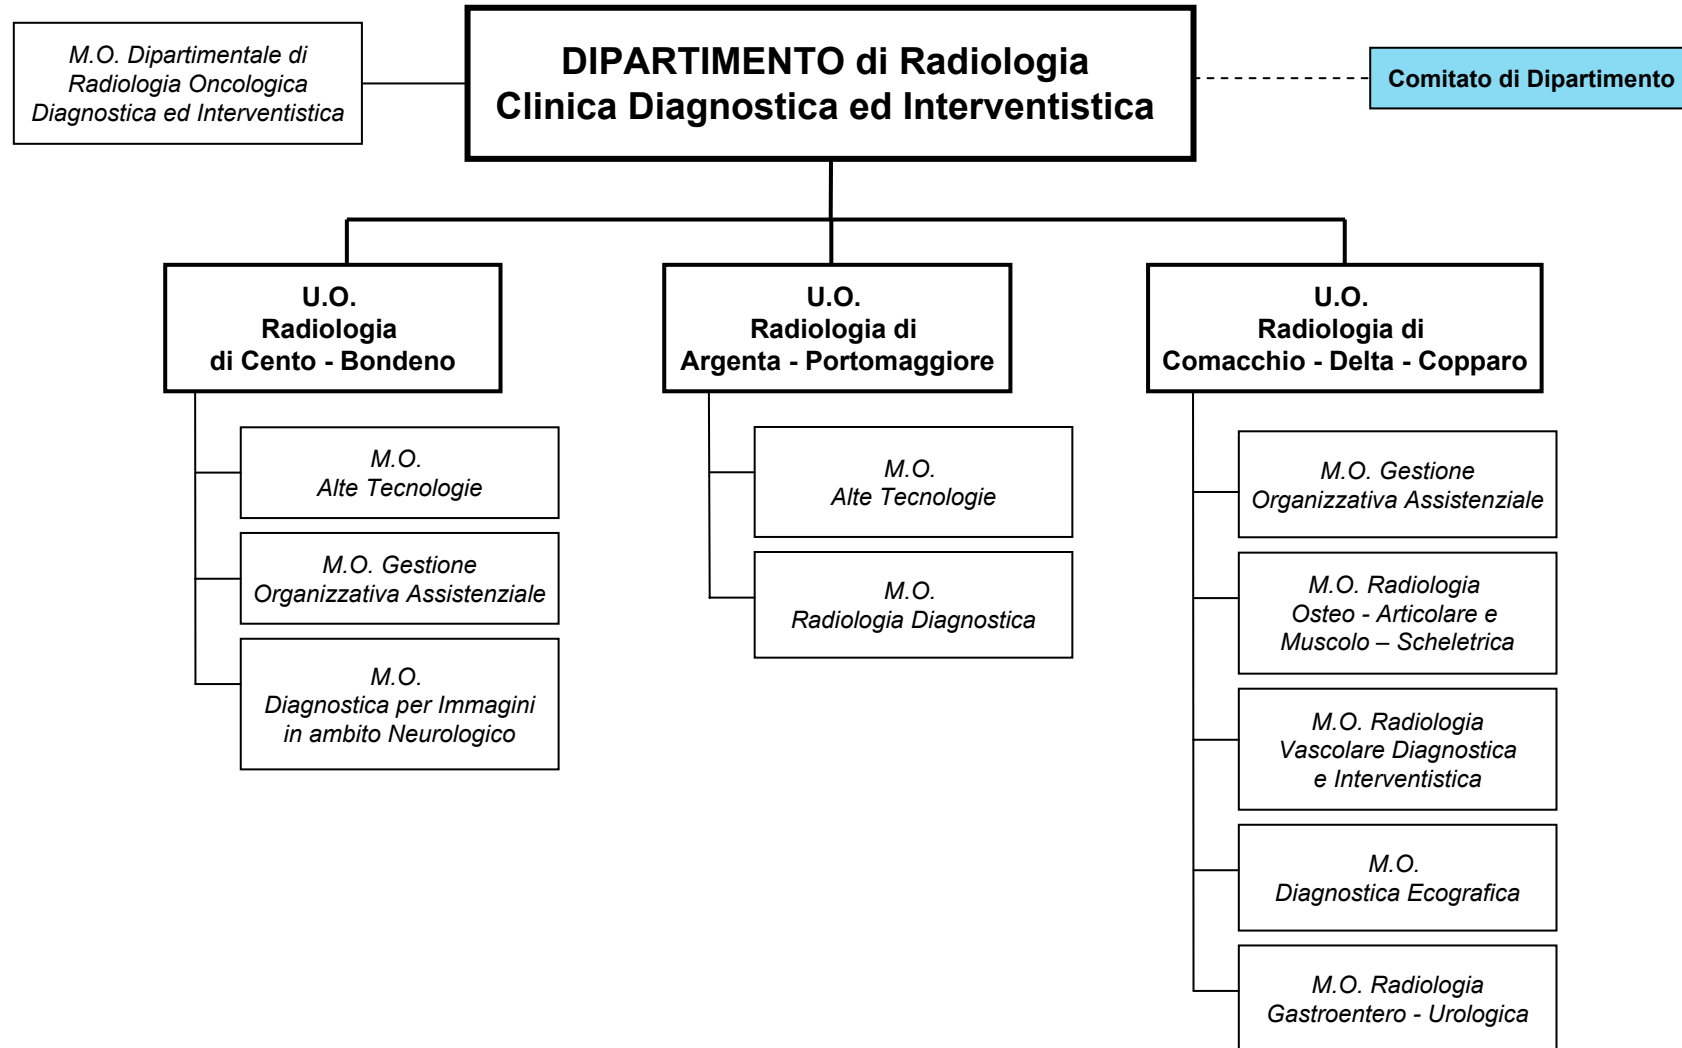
M.O. Dipartimentale di Radiologia Oncologica Diagnostica ed Interventistica

DIPARTIMENTO di Radiologia Clinica Diagnostica ed Interventistica

Comitato di Dipartimento

U.O. Radiologia di Cento - Bondeno

M.O. Alte Tecnologie

M.O. Gestione Organizzativa Assistenziale

M.O. Diagnostica per Immagini in ambito Neurologico

U.O. Radiologia di Argenta - Portomaggiore

M.O. Alte Tecnologie

M.O. Radiologia Diagnostica

U.O. Radiologia di Comacchio - Delta - Copparo

M.O. Gestione Organizzativa Assistenziale

M.O. Radiologia Osteo - Articolare e Muscolo – Scheletrica

M.O. Radiologia Vascolare Diagnostica e Interventistica

M.O. Diagnostica Ecografica

M.O. Radiologia Gastroentero - Urologica